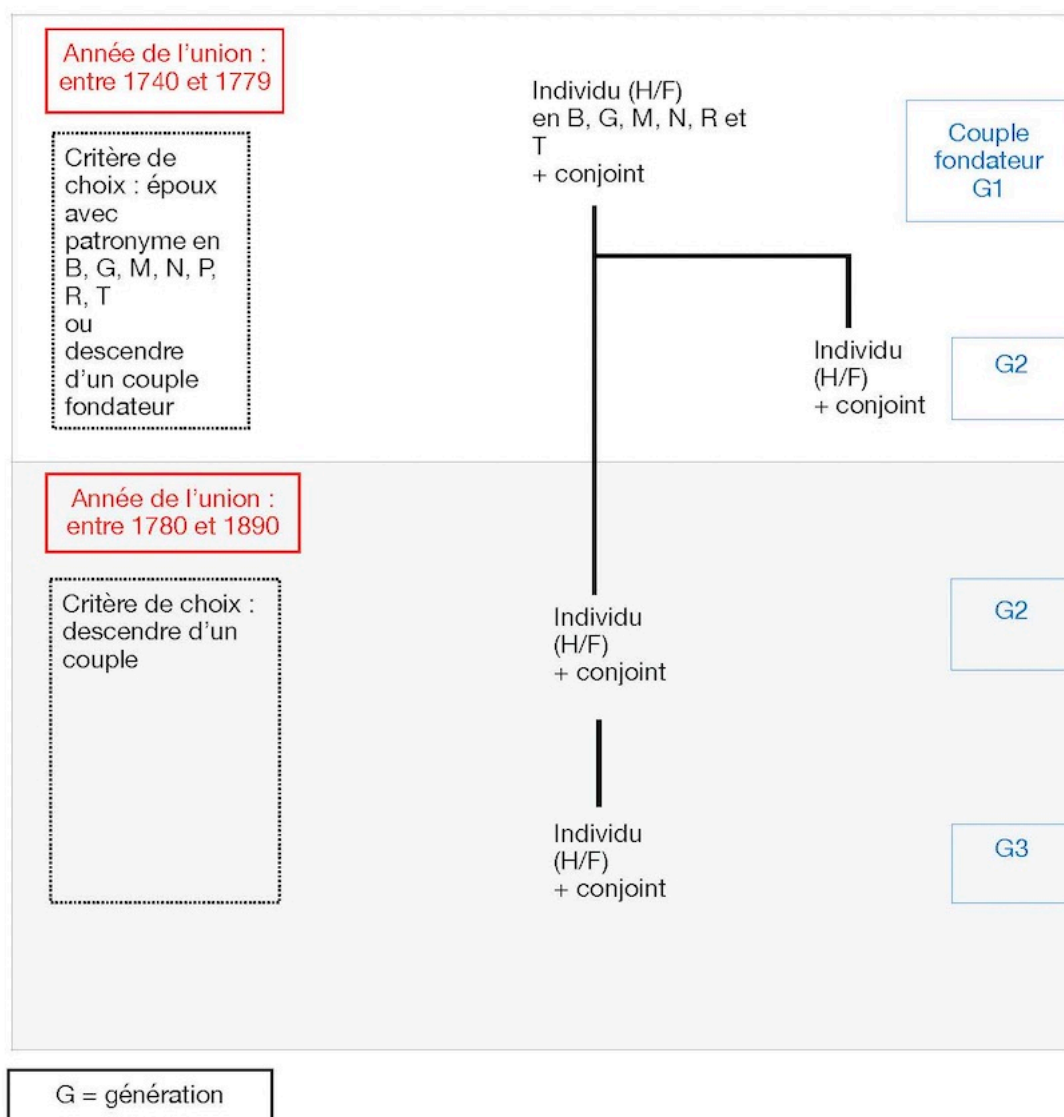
Année de l'union : entre 1740 et 1779

Critère de choix : époux avec patronyme en B, G, M, N, P, R, T ou descendre d'un couple fondateur

Individu (H/F) en B, G, M, N, R et T + conjoint

Couple fondateur G1

Individu (H/F) + conjoint

G2

Année de l'union : entre 1780 et 1890

Critère de choix : descendre d'un couple

Individu (H/F) + conjoint

G2

Individu (H/F) + conjoint

G3

G = génération